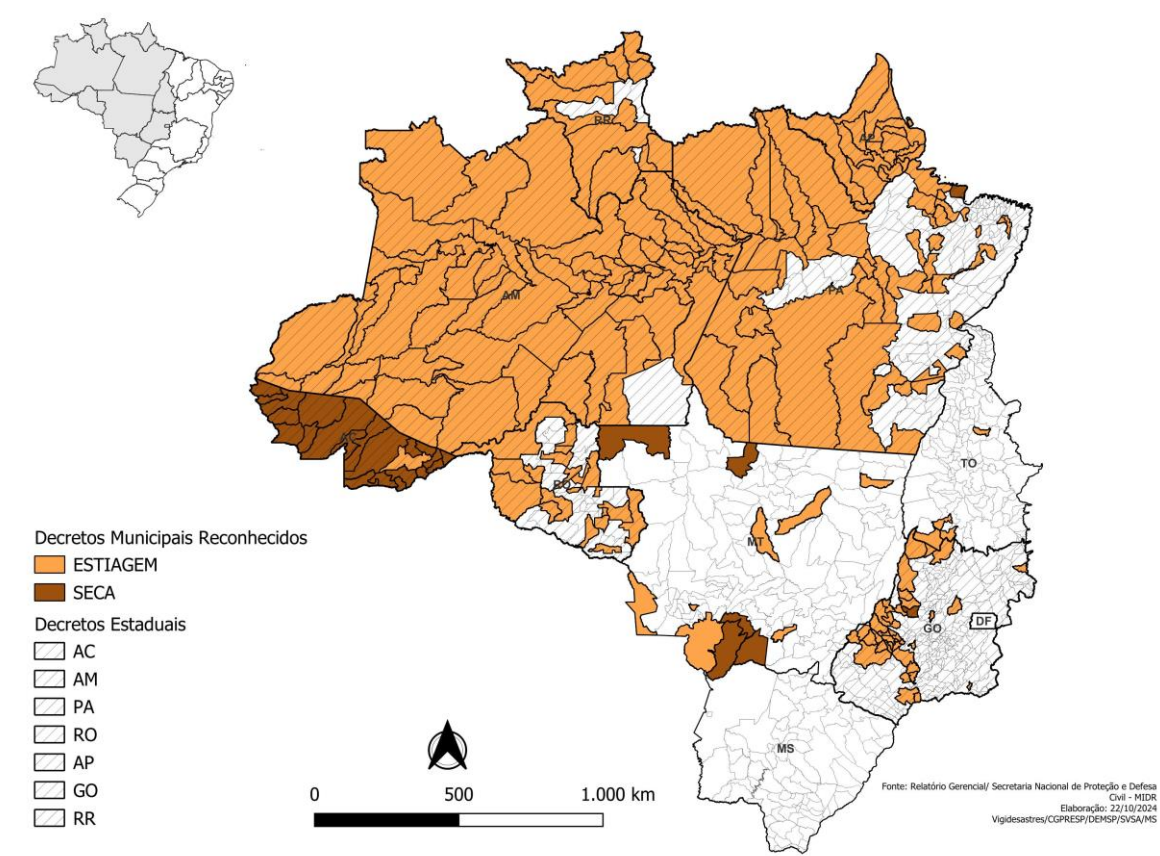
RR

AP

AM

PA

AC

RO

TO

MT

GO

DF

MS

Decretos Municipais Reconhecidos
ESTIAGEM
SECA
Decretos Estaduais
AC
AM
PA
RO
AP
GO
RR

0 500 1.000 km

Fonte: Relatório Gerencial/ Secretaria Nacional de Proteção e Defesa Civil - MIDR
Elaboração: 22/10/2024
Vigidesastres/CGPRESP/DEMSP/SVSA/MS